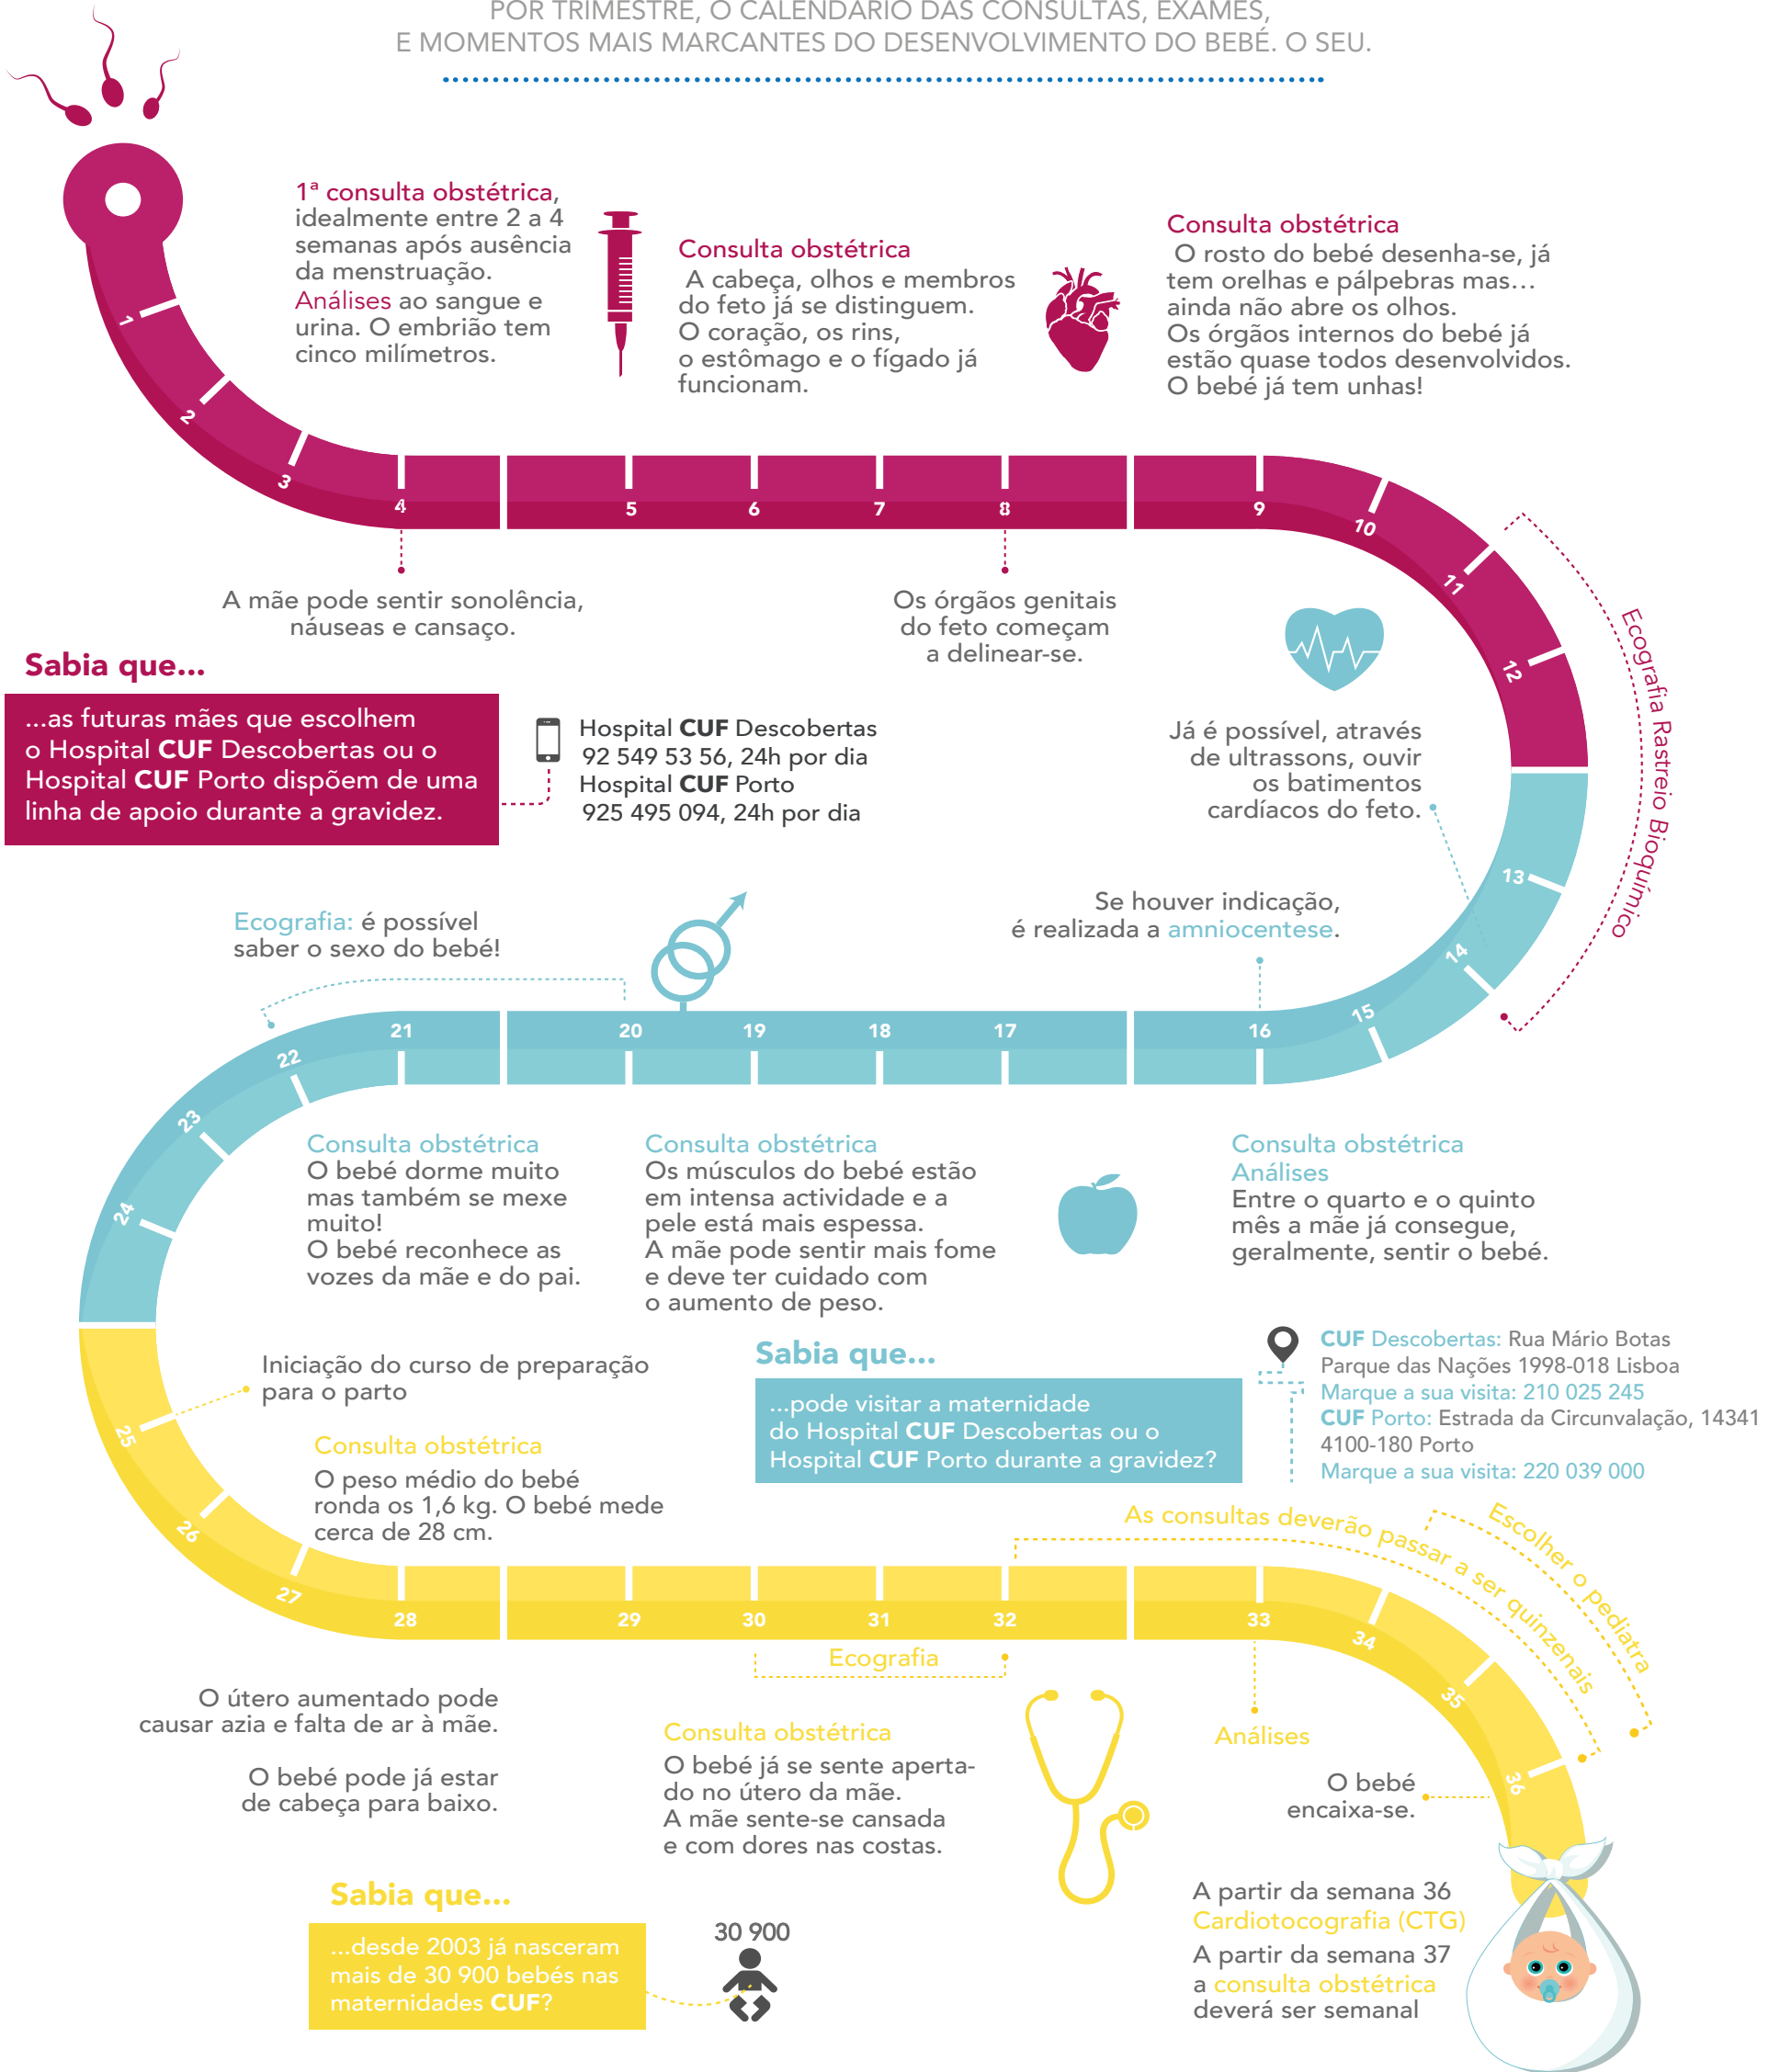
POR TRIMESTRE, O CALENDÁRIO DAS CONSULTAS, EXAMES, E MOMENTOS MAIS MARCANTES DO DESENVOLVIMENTO DO BEBÉ. O SEU.

1ª consulta obstétrica, idealmente entre 2 a 4 semanas após ausência da menstruação. Análises ao sangue e urina. O embrião tem cinco milímetros.

Consulta obstétrica
A cabeça, olhos e membros do feto já se distinguem. O coração, os rins, o estômago e o fígado já funcionam.

Consulta obstétrica
O rosto do bebé desenha-se, já tem orelhas e pálpebras mas… ainda não abre os olhos. Os órgãos internos do bebé já estão quase todos desenvolvidos. O bebé já tem unhas!

1 2 3 4 5 6 7 8 9 10 11 12

A mãe pode sentir sonolência, náuseas e cansaço.

Os órgãos genitais do feto começam a delinear-se.

Ecografia Rastreio Bioquímico

Sabia que...
...as futuras mães que escolhem o Hospital CUF Descobertas ou o Hospital CUF Porto dispõem de uma linha de apoio durante a gravidez.

Hospital CUF Descobertas
92 549 53 56, 24h por dia
Hospital CUF Porto
925 495 094, 24h por dia

Já é possível, através de ultrassons, ouvir os batimentos cardíacos do feto.

Se houver indicação, é realizada a amniocentese.

Ecografia: é possível saber o sexo do bebé!

13 14 15 16 17 18 19 20 21 22 23 24

Consulta obstétrica
O bebé dorme muito mas também se mexe muito!
O bebé reconhece as vozes da mãe e do pai.

Consulta obstétrica
Os músculos do bebé estão em intensa actividade e a pele está mais espessa.
A mãe pode sentir mais fome e deve ter cuidado com o aumento de peso.

Consulta obstétrica
Análises
Entre o quarto e o quinto mês a mãe já consegue, geralmente, sentir o bebé.

Iniciação do curso de preparação para o parto

Sabia que...
...pode visitar a maternidade do Hospital CUF Descobertas ou o Hospital CUF Porto durante a gravidez?

CUF Descobertas: Rua Mário Botas Parque das Nações 1998-018 Lisboa
Marque a sua visita: 210 025 245
CUF Porto: Estrada da Circunvalação, 14341 4100-180 Porto
Marque a sua visita: 220 039 000

Consulta obstétrica
O peso médio do bebé ronda os 1,6 kg. O bebé mede cerca de 28 cm.

As consultas deverão passar a ser quinzenais

Escolher o pediatra

25 26 27 28 29 30 31 32 33 34 35 36

Ecografia

O útero aumentado pode causar azia e falta de ar à mãe.

O bebé pode já estar de cabeça para baixo.

Consulta obstétrica
O bebé já se sente apertado no útero da mãe.
A mãe sente-se cansada e com dores nas costas.

Análises

O bebé encaixa-se.

Sabia que...
...desde 2003 já nasceram mais de 30 900 bebés nas maternidades CUF?

30 900

A partir da semana 36
Cardiotocografia (CTG)
A partir da semana 37 a consulta obstétrica deverá ser semanal